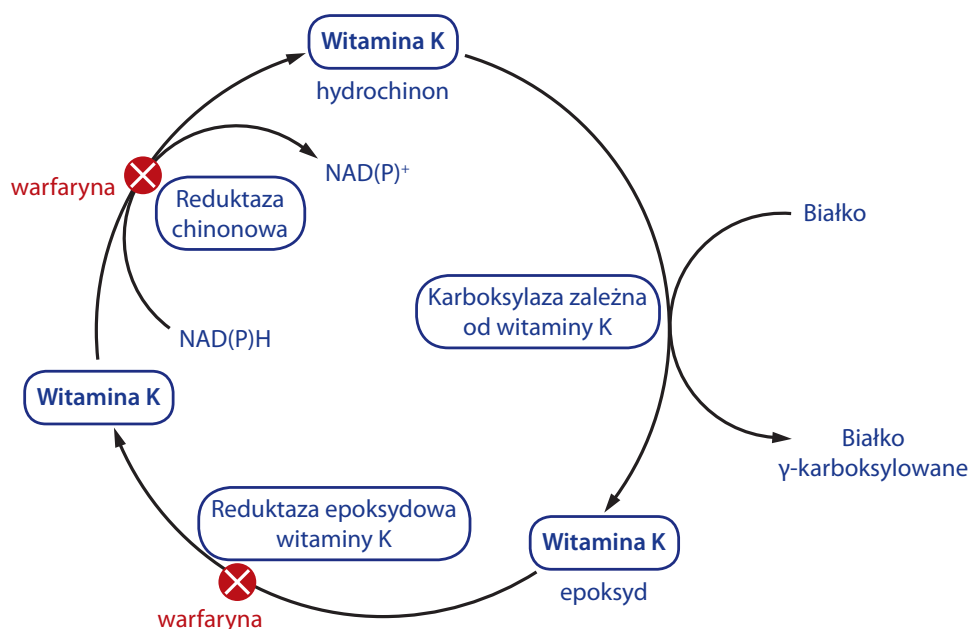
Witamina K
hydrochinon

NAD(P)$^+$

warfaryna

Reduktaza chinonowa

NAD(P)H

Białko

Karboksylaza zależna od witaminy K

Białko γ-karboksylowane

Witamina K

Reduktaza epoksydowa witaminy K

Witamina K
epoksyd

warfaryna